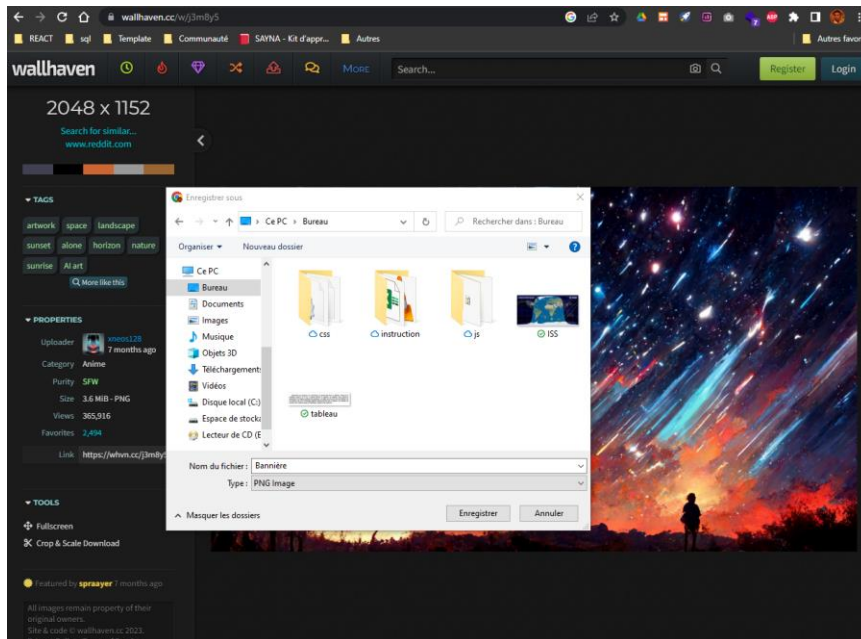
wallhaven.cc/w/j3m8y5

REACT sql Template Communauté SAYNA - Kit d'appr... Autres

Autres favo

wallhaven

More

Search...

Register

Login

2048 x 1152

Search for similar...

www.reddit.com

TAGS

artwork space landscape sunset alone horizon nature sunrise AI art

More like this

PROPERTIES

Uploader xseos128 7 months ago

Category Anime

Purity SFW

Size 3.6 MiB - PNG

Views 365,916

Favorites 2,494

Link https://whvn.cc/j3m8y5

TOOLS

Fullscreen

Crop & Scale Download

Featured by spraayer 7 months ago

All images remain property of their original owners.

Site & code © wallhaven.cc 2023.

Enregistrer sous

Ce PC > Bureau

Rechercher dans : Bureau

Organiser ▾ Nouveau dossier

Ce PC

Bureau

Documents

Images

Musique

Objets 3D

Téléchargements

Vidéos

Disque local (C:)

Espace de stocka

Lecteur de CD (E

css

instruction

js

ISS

tableau

Nom du fichier : Bannière

Type : PNG Image

Masquer les dossiers

Enregistrer

Annuler